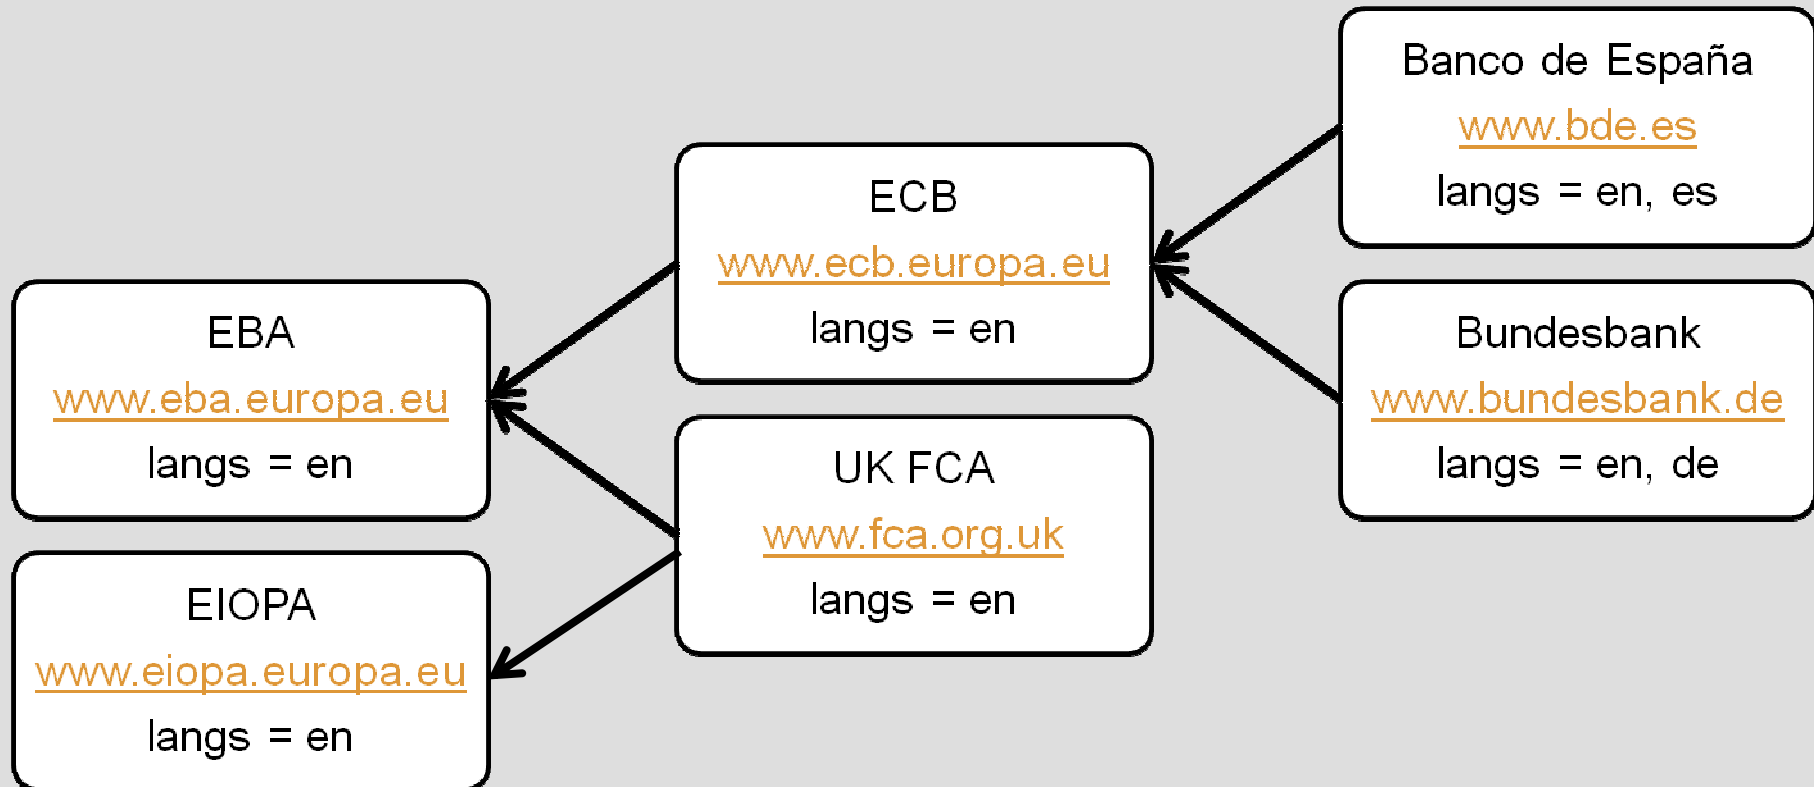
Banco de España
www.bde.es
langs = en, es

ECB
www.ecb.europa.eu
langs = en

Bundesbank
www.bundesbank.de
langs = en, de

EBA
www.eba.europa.eu
langs = en

UK FCA
www.fca.org.uk
langs = en

EIOPA
www.eiopa.europa.eu
langs = en